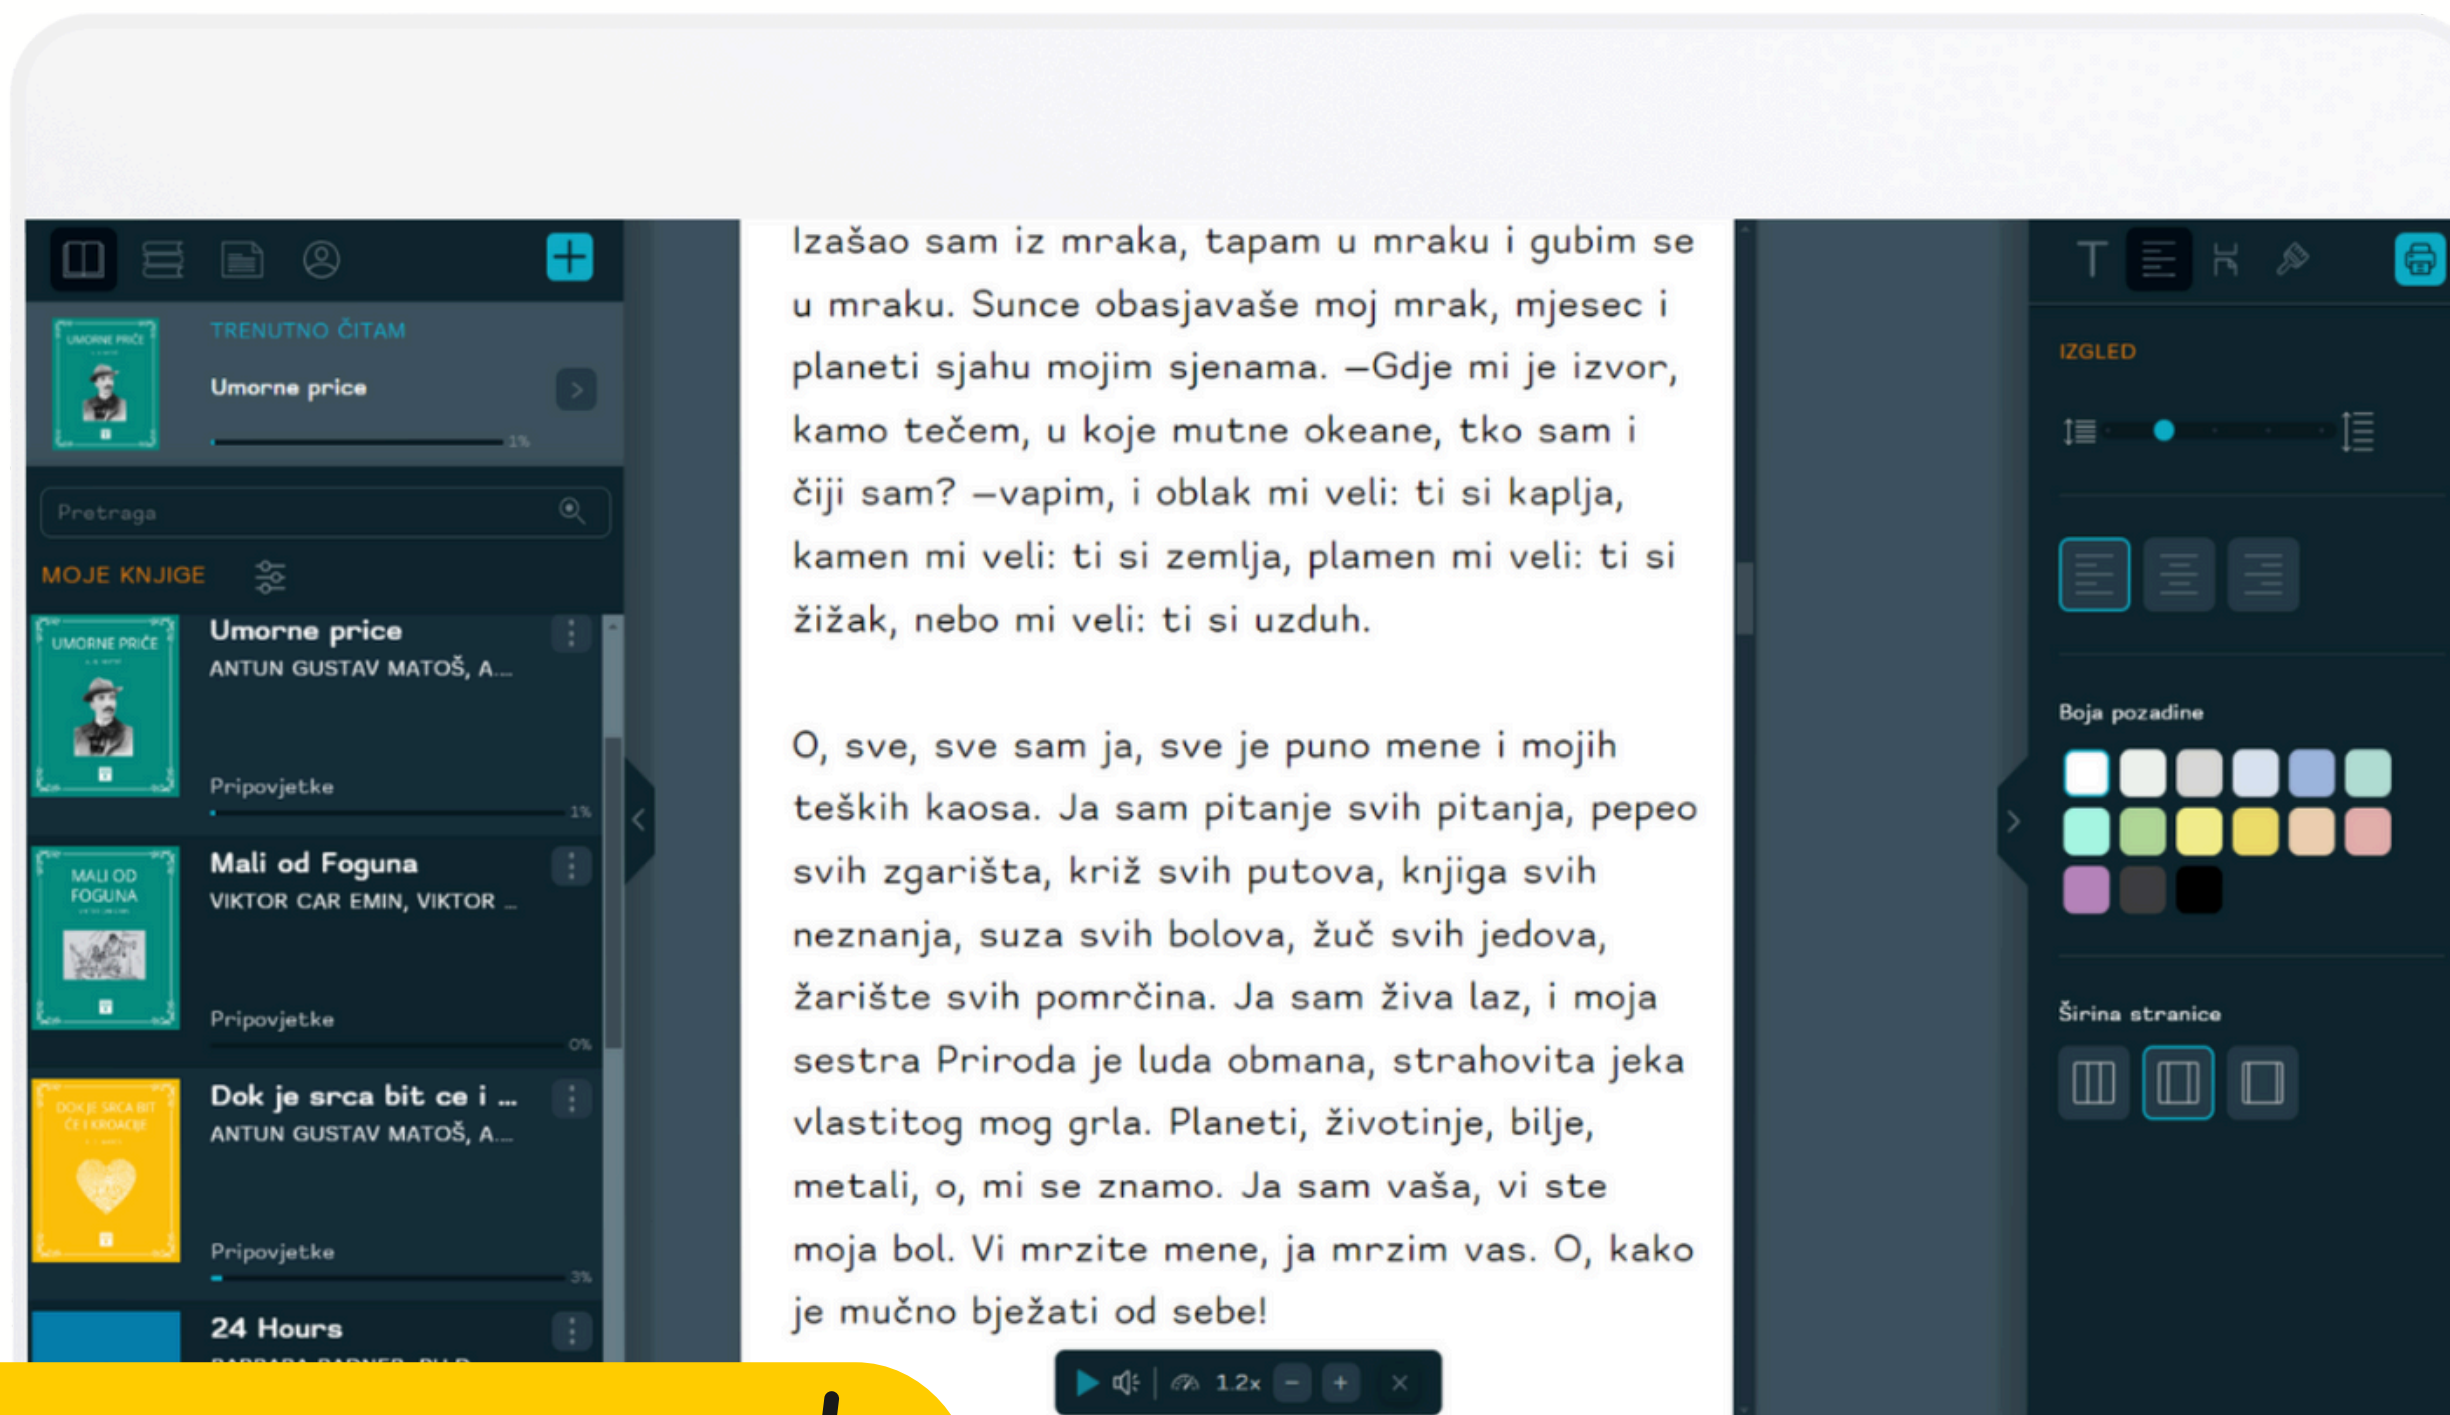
TRENUTNO ČITAM
Umorne price
1%

Pretraga

MOJE KNJIGE

UMORNE PRIČE
Umorne price
ANTUN GUSTAV MATOŠ, A...
Pripovjetke
1%

MALI OD FOGUNA
Mali od Foguna
VIKTOR CAR EMIN, VIKTOR ...
Pripovjetke
0%

DOK JE SRCA BIT ĆE I KROACIJE
Dok je srca bit ce i ...
ANTUN GUSTAV MATOŠ, A...
Pripovjetke
3%

24 Hours

Izašao sam iz mraka, tapam u mraku i gubim se u mraku. Sunce obasjavaše moj mrak, mjesec i planeti sjahu mojim sjenama. —Gdje mi je izvor, kamo tečem, u koje mutne okeane, tko sam i čiji sam? —vapim, i oblak mi veli: ti si kaplja, kamen mi veli: ti si zemlja, plamen mi veli: ti si žižak, nebo mi veli: ti si uzduh.

O, sve, sve sam ja, sve je puno mene i mojih teških kaosa. Ja sam pitanje svih pitanja, pepeo svih zgarišta, križ svih putova, knjiga svih neznanja, suza svih bolova, žuč svih jedova, žarište svih pomrčina. Ja sam živa laz, i moja sestra Priroda je luda obmana, strahovita jeka vlastitog mog grla. Planeti, životinje, bilje, metali, o, mi se znamo. Ja sam vaša, vi ste moja bol. Vi mrzite mene, ja mrzim vas. O, kako je mučno bježati od sebe!

1.2x

IZGLED

Boja pozadine

Širina stranice